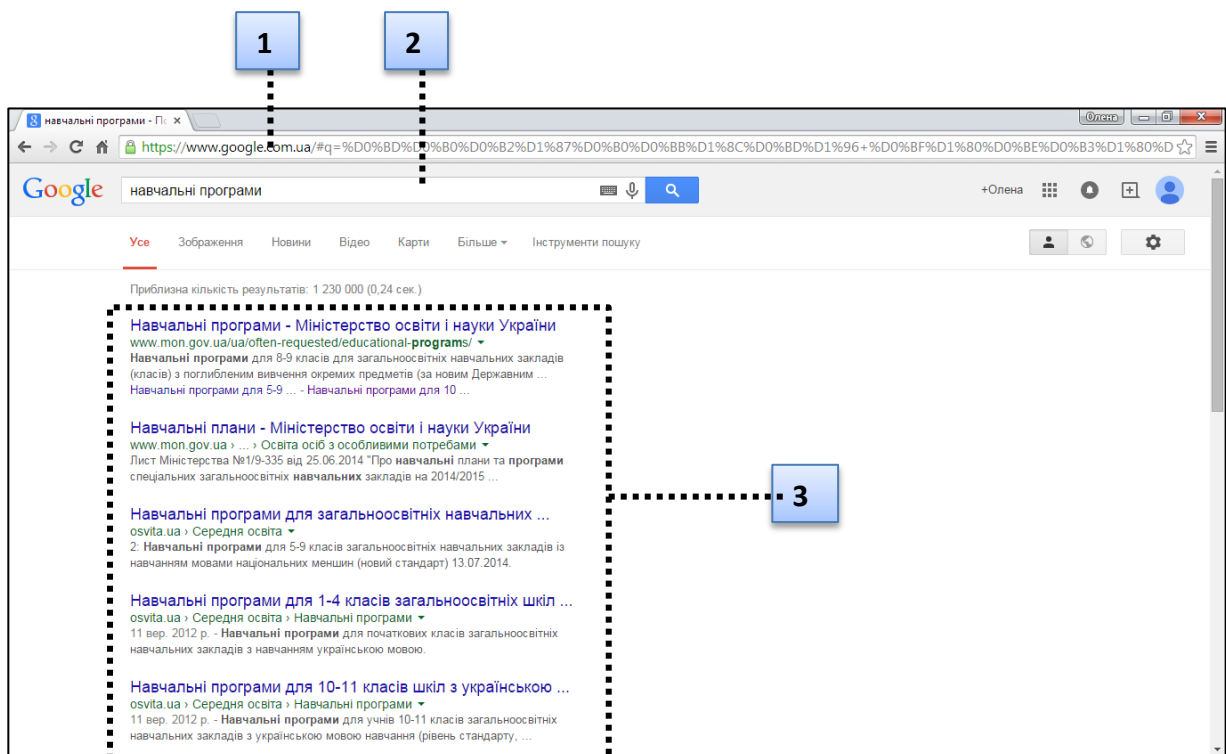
1

2

навчальні програми - По ×

Олена

https://www.google.com.ua/#q=%D0%BD%D0%B0%D0%B2%D1%87%D0%B0%D0%BB%D1%8C%D0%BD%D1%96+%D0%BF%D1%80%D0%BE%D0%B3%D1%80%D0%B0%D0

Google

навчальні програми

+Олена

Усе Зображення Новини Відео Карти Більше Інструменти пошуку

Приблизна кількість результатів: 1 230 000 (0,24 сек.)

Навчальні програми - Міністерство освіти і науки України
www.mon.gov.ua/ua/often-requested/educational-programs/
Навчальні програми для 8-9 класів для загальноосвітніх навчальних закладів (класів) з поглибленим вивчення окремих предметів (за новим Державним ...
Навчальні програми для 5-9 ... - Навчальні програми для 10 ...

Навчальні плани - Міністерство освіти і науки України
www.mon.gov.ua › ... › Освіта осіб з особливими потребами
Лист Міністерства №1/9-335 від 25.06.2014 "Про навчальні плани та програми спеціальних загальноосвітніх навчальних закладів на 2014/2015 ...

3

Навчальні програми для загальноосвітніх навчальних ...
osvita.ua › Середня освіта
2: Навчальні програми для 5-9 класів загальноосвітніх навчальних закладів із навчанням мовами національних меншин (новий стандарт) 13.07.2014.

Навчальні програми для 1-4 класів загальноосвітніх шкіл ...
osvita.ua › Середня освіта › Навчальні програми
11 вер. 2012 р. - Навчальні програми для початкових класів загальноосвітніх навчальних закладів з навчанням українською мовою.

Навчальні програми для 10-11 класів шкіл з українською ...
osvita.ua › Середня освіта › Навчальні програми
11 вер. 2012 р. - Навчальні програми для учнів 10-11 класів загальноосвітніх навчальних закладів з українською мовою навчання (рівень стандарту, ...